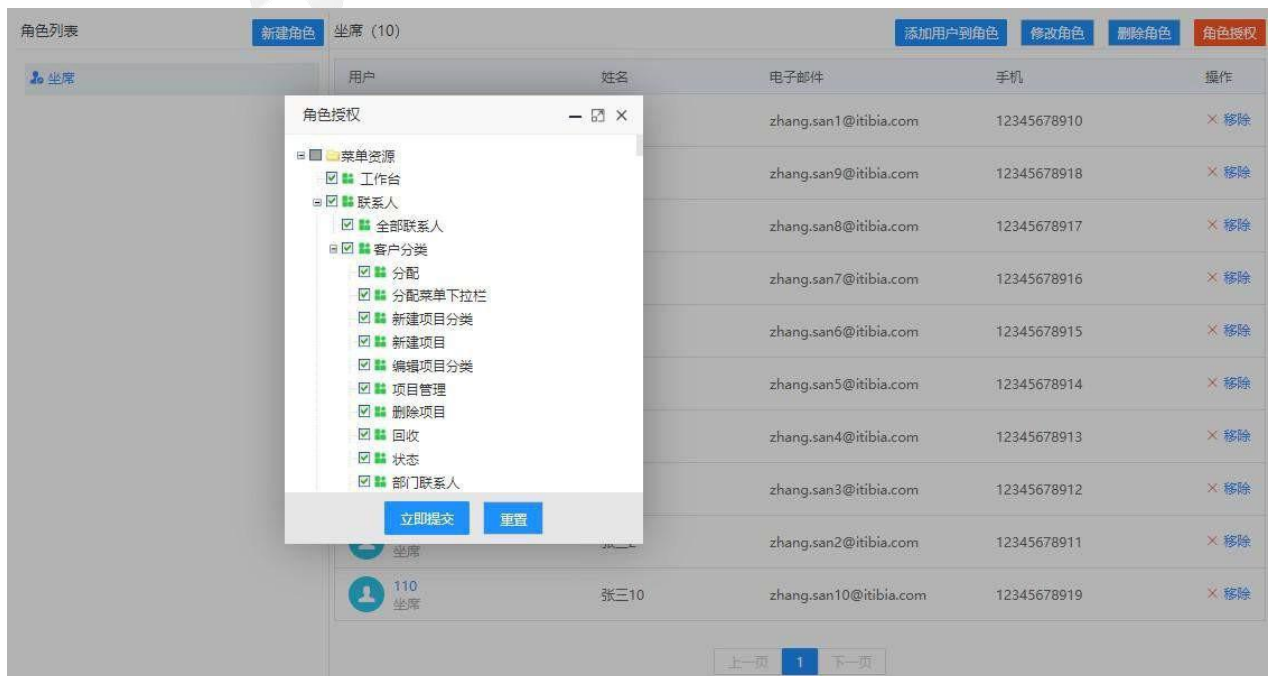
角色列表 新建角色 坐席 (10) 添加用户到角色 修改角色 删除角色 角色授权

坐席

| 用户 | 姓名 | 电子邮件 | 手机 | 操作 |
|---|---|---|---|---|
| | | zhang.san1@itibia.com | 12345678910 | × 移除 |
| | | zhang.san9@itibia.com | 12345678918 | × 移除 |
| | | zhang.san8@itibia.com | 12345678917 | × 移除 |
| | | zhang.san7@itibia.com | 12345678916 | × 移除 |
| | | zhang.san6@itibia.com | 12345678915 | × 移除 |
| | | zhang.san5@itibia.com | 12345678914 | × 移除 |
| | | zhang.san4@itibia.com | 12345678913 | × 移除 |
| | | zhang.san3@itibia.com | 12345678912 | × 移除 |
| 坐席 | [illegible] | zhang.san2@itibia.com | 12345678911 | × 移除 |
| 110 坐席 | 张三10 | zhang.san10@itibia.com | 12345678919 | × 移除 |

上一页 1 下一页

角色授权

菜单资源
工作台
联系人
全部联系人
客户分类
分配
分配菜单下拉栏
新建项目分类
新建项目
编辑项目分类
项目管理
删除项目
回收
状态
部门联系人

立即提交 重置